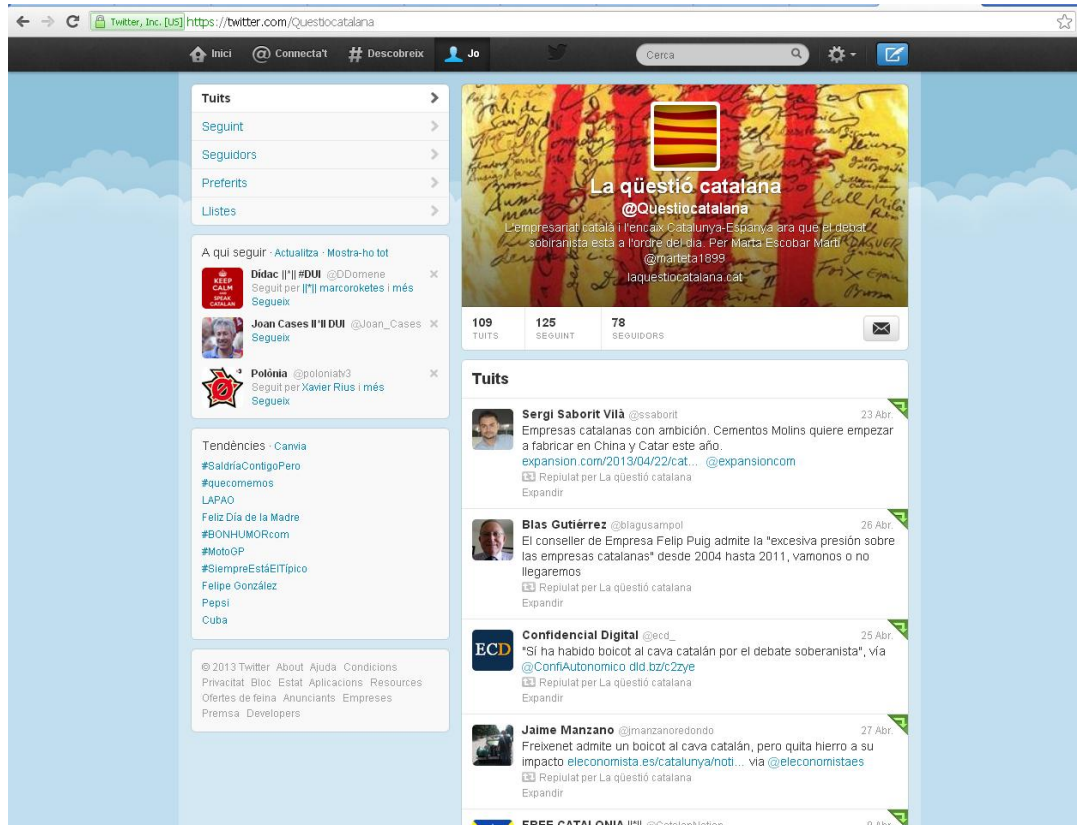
Twitter, Inc. [US] https://twitter.com/Questiocatalana

Inici
Connecta't
Descobreix
Jo
Cerca

Tuits
Seguint
Seguidors
Preferits
Llistes

A qui seguir · Actualitza · Mostra-ho tot
KEEP CALM SPEAK CATALAN
Dídac ||*|| #DUI @DDomene
Seguit per ||*|| marcoroketes i més
Segueix
Joan Cases II*II DUI @Joan_Cases
Segueix
Polònia @poloniatv3
Seguit per Xavier Rius i més
Segueix

Tendències · Canvia
#SaldríaContigoPero
#quecomemos
LAPAO
Feliz Día de la Madre
#BONHUMORcom
#MotoGP
#SiempreEstáElTípico
Felipe González
Pepsi
Cuba

© 2013 Twitter About Ajuda Condicions Privacitat Bloc Estat Aplicacions Resources Ofertes de feina Anunciants Empreses Premsa Developers

La qüestió catalana
@Questiocatalana
L'empresariat català i l'encaix Catalunya-Espanya ara que el debat sobiranista està a l'ordre del dia. Per Marta Escobar Martí @marteta1899
laquestiocatalana.cat

109 TUITS
125 SEGUINT
78 SEGUIDORS

Tuits

Sergi Saborit Vilà @ssaborit 23 Abr.
Empresas catalanas con ambición. Cementos Molins quiere empezar a fabricar en China y Catar este año. expansion.com/2013/04/22/cat... @expansioncom
Repiulat per La qüestió catalana
Expandir

Blas Gutiérrez @blagusampol 26 Abr.
El conseller de Empresa Felip Puig admite la "excesiva presión sobre las empresas catalanas" desde 2004 hasta 2011, vamonos o no llegaremos
Repiulat per La qüestió catalana
Expandir

ECD
Confidencial Digital @ecd_ 25 Abr.
"Sí ha habido boicot al cava catalán por el debate soberanista", vía @ConfiAutonomico dld.bz/c2zye
Repiulat per La qüestió catalana
Expandir

Jaime Manzano @jmanzanoredondo 27 Abr.
Freixenet admite un boicot al cava catalán, pero quita hierro a su impacto eleconomista.es/catalunya/noti... vía @eleconomistaes
Repiulat per La qüestió catalana
Expandir

FREE CATALONIA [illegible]